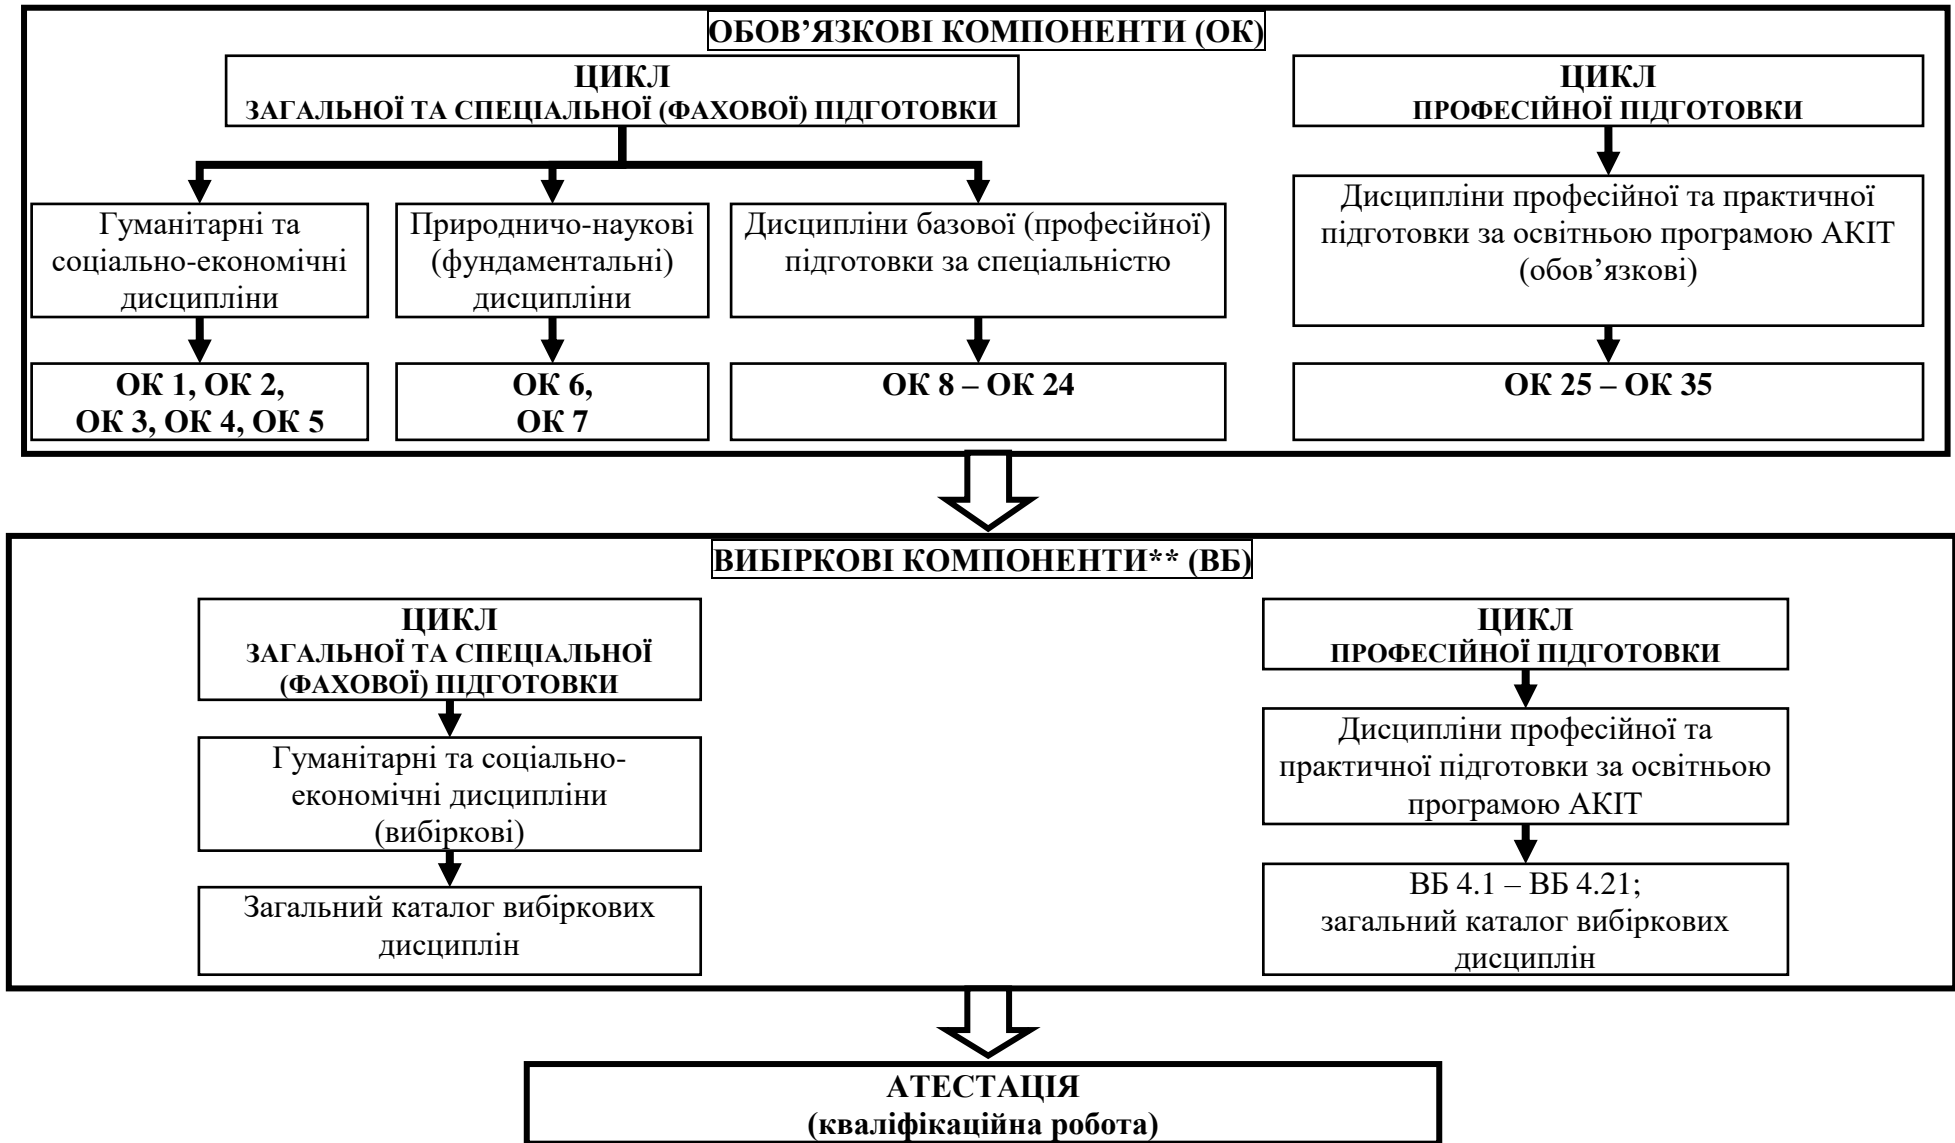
ОБОВ'ЯЗКОВІ КОМПОНЕНТИ (ОК)

ЦИКЛ
ЗАГАЛЬНОЇ ТА СПЕЦІАЛЬНОЇ (ФАХОВОЇ) ПІДГОТОВКИ

Гуманітарні та соціально-економічні дисципліни

ОК 1, ОК 2, ОК 3, ОК 4, ОК 5

Природничо-наукові (фундаментальні) дисципліни

ОК 6, ОК 7

Дисципліни базової (професійної) підготовки за спеціальністю

ОК 8 – ОК 24

ЦИКЛ
ПРОФЕСІЙНОЇ ПІДГОТОВКИ

Дисципліни професійної та практичної підготовки за освітньою програмою АКІТ (обов'язкові)

ОК 25 – ОК 35

ВИБІРКОВІ КОМПОНЕНТИ** (ВБ)

ЦИКЛ
ЗАГАЛЬНОЇ ТА СПЕЦІАЛЬНОЇ (ФАХОВОЇ) ПІДГОТОВКИ

Гуманітарні та соціально-економічні дисципліни (вибіркові)

Загальний каталог вибіркових дисциплін

ЦИКЛ
ПРОФЕСІЙНОЇ ПІДГОТОВКИ

Дисципліни професійної та практичної підготовки за освітньою програмою АКІТ

ВБ 4.1 – ВБ 4.21;
загальний каталог вибіркових дисциплін

АТЕСТАЦІЯ
(кваліфікаційна робота)